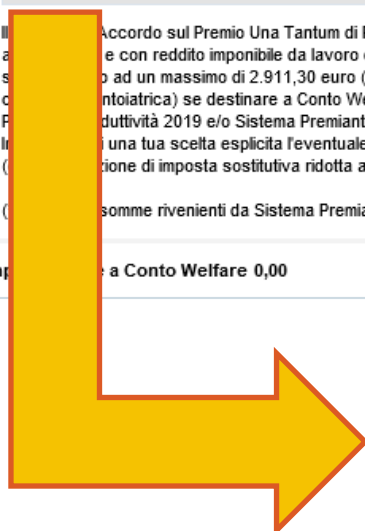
Il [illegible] Accordo sul Premio Una Tantum di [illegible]
a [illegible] e con reddito imponibile da lavoro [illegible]
s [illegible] o ad un massimo di 2.911,30 euro ([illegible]
c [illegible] ntoiatrica) se destinare a Conto We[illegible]
P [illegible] duttività 2019 e/o Sistema Premiant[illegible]
I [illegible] i una tua scelta esplicita l'eventuale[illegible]
( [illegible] zione di imposta sostitutiva ridotta a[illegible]

( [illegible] somme rivenienti da Sistema Premia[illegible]

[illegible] e a Conto Welfare 0,00